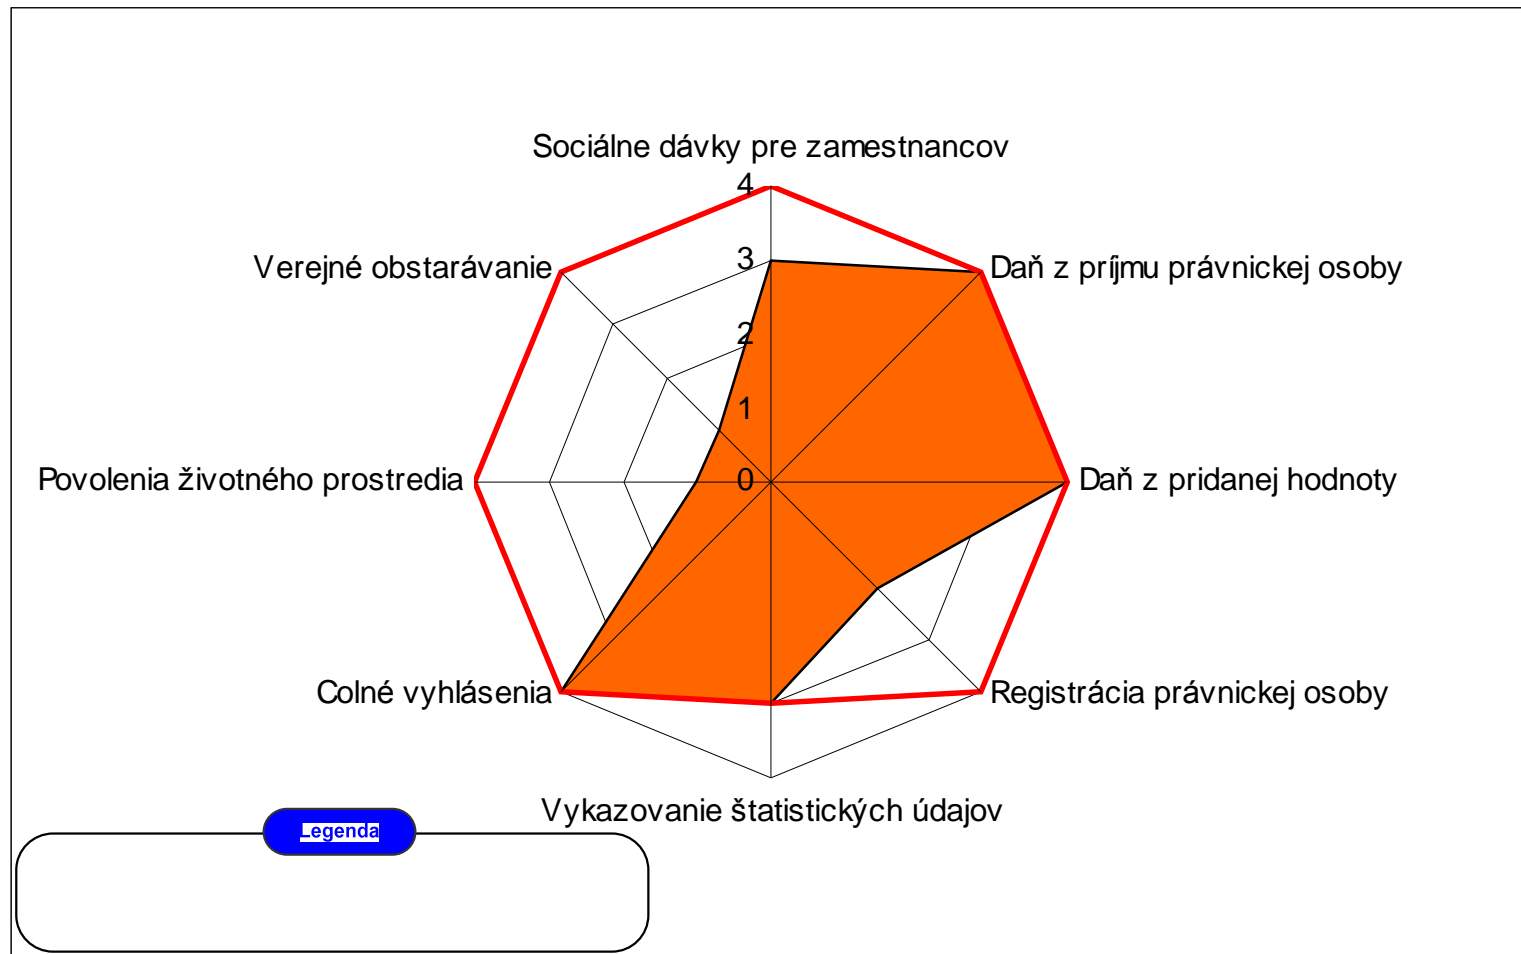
Sociálne dávky pre zamestnancov

4

3

2

1

0

Daň z príjmu právnickej osoby

Daň z pridanej hodnoty

Registrácia právnickej osoby

Vykazovanie štatistických údajov

Colné vyhlásenia

Povolenia životného prostredia

Verejné obstarávanie

Legenda